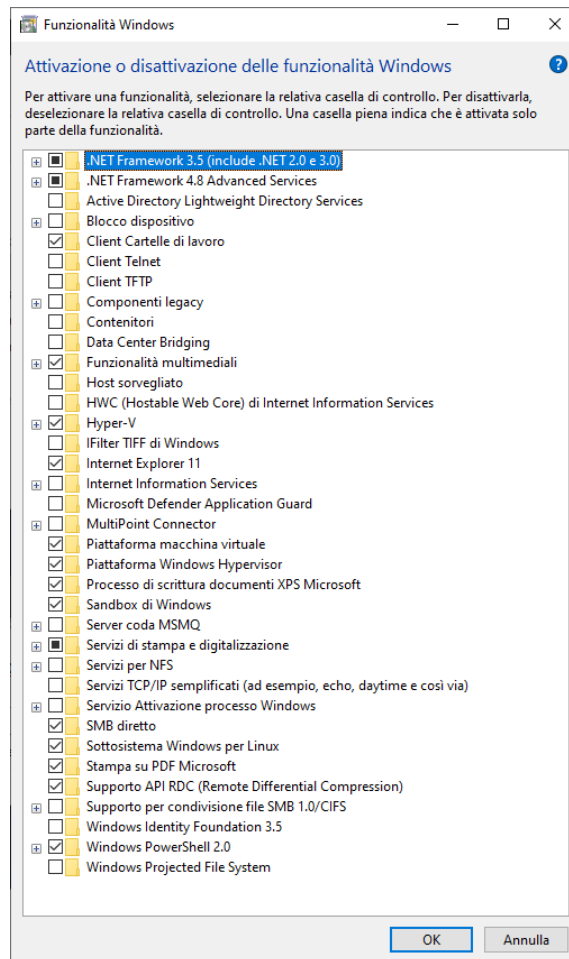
Funzionalità Windows

Attivazione o disattivazione delle funzionalità Windows

Per attivare una funzionalità, selezionare la relativa casella di controllo. Per disattivarla, deselezionare la relativa casella di controllo. Una casella piena indica che è attivata solo parte della funzionalità.

.NET Framework 3.5 (include .NET 2.0 e 3.0)
.NET Framework 4.8 Advanced Services
Active Directory Lightweight Directory Services
Blocco dispositivo
Client Cartelle di lavoro
Client Telnet
Client TFTP
Componenti legacy
Contenitori
Data Center Bridging
Funzionalità multimediali
Host sorvegliato
HWC (Hostable Web Core) di Internet Information Services
Hyper-V
IFilter TIFF di Windows
Internet Explorer 11
Internet Information Services
Microsoft Defender Application Guard
MultiPoint Connector
Piattaforma macchina virtuale
Piattaforma Windows Hypervisor
Processo di scrittura documenti XPS Microsoft
Sandbox di Windows
Server coda MSMQ
Servizi di stampa e digitalizzazione
Servizi per NFS
Servizi TCP/IP semplificati (ad esempio, echo, daytime e così via)
Servizio Attivazione processo Windows
SMB diretto
Sottosistema Windows per Linux
Stampa su PDF Microsoft
Supporto API RDC (Remote Differential Compression)
Supporto per condivisione file SMB 1.0/CIFS
Windows Identity Foundation 3.5
Windows PowerShell 2.0
Windows Projected File System

OK
Annulla